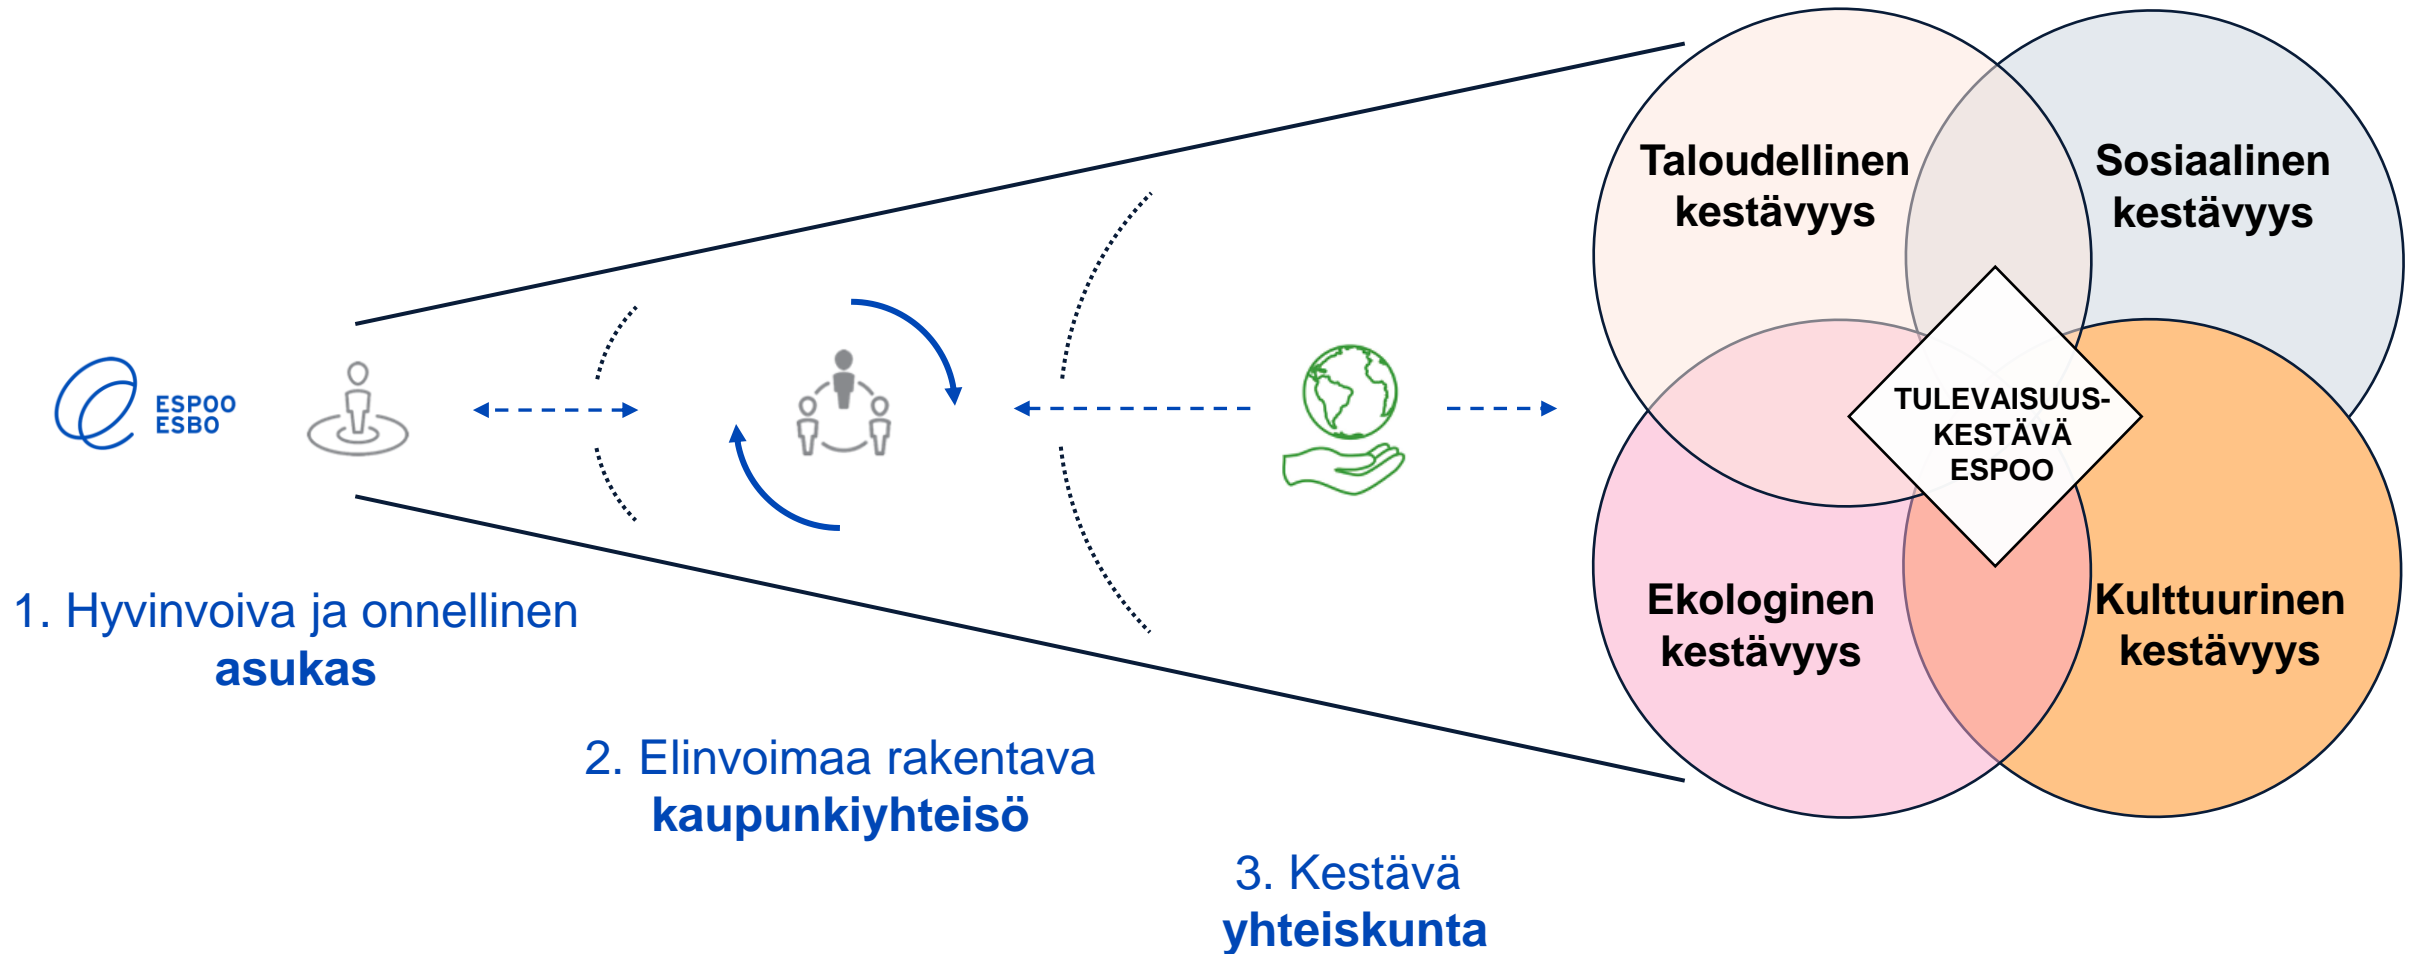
ESPOO ESBO

1. Hyvinvoiva ja onnellinen **asukas**

2. Elinvoimaa rakentava **kaupunkiyhteisö**

3. Kestävä **yhteiskunta**

Taloudellinen kestävyys

Sosiaalinen kestävyys

TULEVAISUUS-KESTÄVÄ ESPOO

Ekologinen kestävyys

Kulttuurinen kestävyys